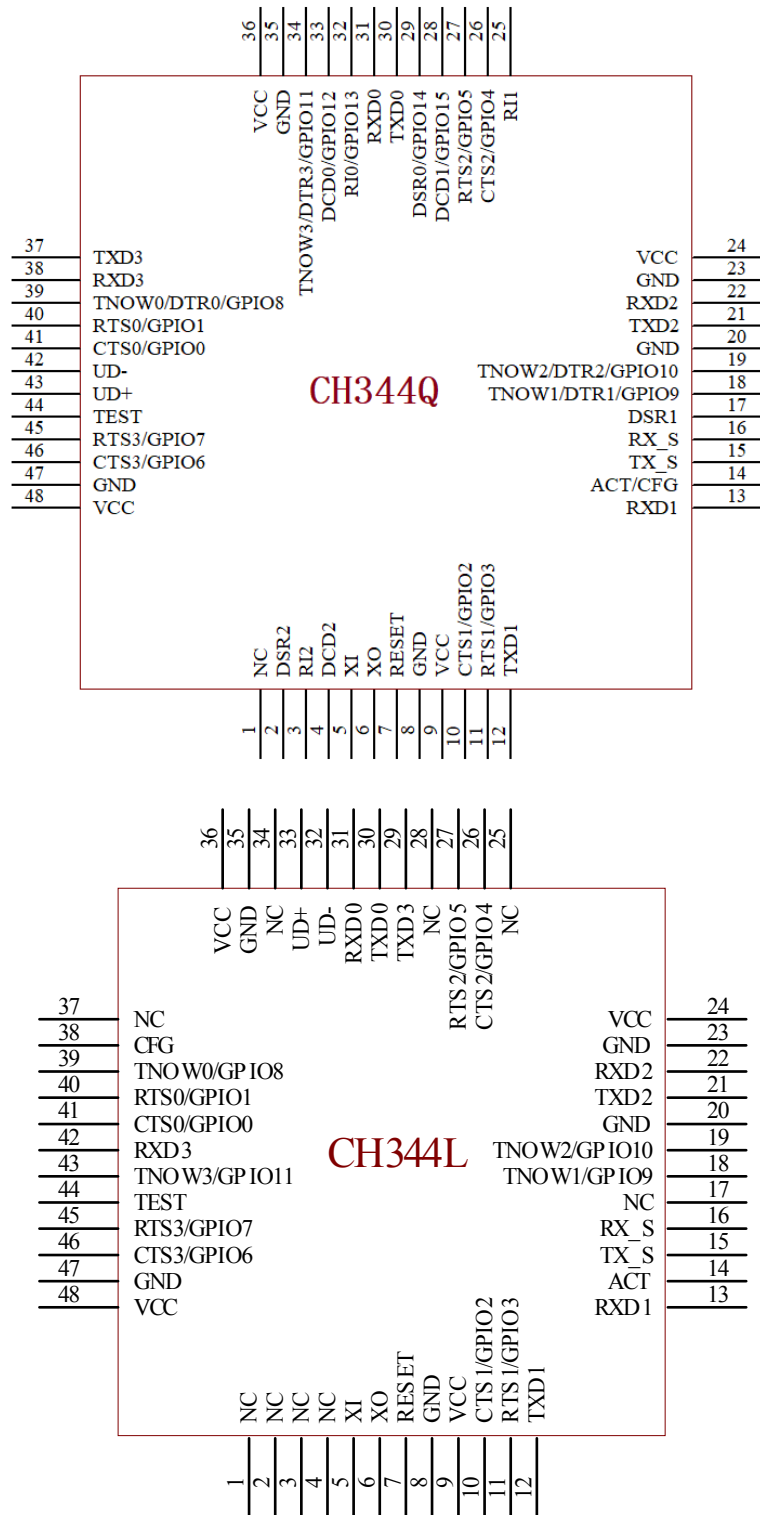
36 35 34 33 32 31 30 29 28 27 26 25

VCC
GND
TNOW3/DTR3/GPIO11
DCD0/GPIO12
RI0/GPIO13
RXD0
TXD0
DSR0/GPIO14
DCD1/GPIO15
RTS2/GPIO5
CTS2/GPIO4
RI1

37 TXD3
38 RXD3
39 TNOW0/DTR0/GPIO8
40 RTS0/GPIO1
41 CTS0/GPIO0
42 UD-
43 UD+
44 TEST
45 RTS3/GPIO7
46 CTS3/GPIO6
47 GND
48 VCC

CH344Q

VCC 24
GND 23
RXD2 22
TXD2 21
GND 20
TNOW2/DTR2/GPIO10 19
TNOW1/DTR1/GPIO9 18
DSR1 17
RX_S 16
TX_S 15
ACT/CFG 14
RXD1 13

NC
DSR2
RI2
DCD2
XI
XO
RESET
GND
VCC
CTS1/GPIO2
RTS1/GPIO3
TXD1

1 2 3 4 5 6 7 8 9 10 11 12

36 35 34 33 32 31 30 29 28 27 26 25

VCC
GND
NC
UD+
UD-
RXD0
TXD0
TXD3
NC
RTS2/GPIO5
CTS2/GPIO4
NC

37 NC
38 CFG
39 TNOW0/GPIO8
40 RTS0/GPIO1
41 CTS0/GPIO0
42 RXD3
43 TNOW3/GPIO11
44 TEST
45 RTS3/GPIO7
46 CTS3/GPIO6
47 GND
48 VCC

CH344L

VCC 24
GND 23
RXD2 22
TXD2 21
GND 20
TNOW2/GPIO10 19
TNOW1/GPIO9 18
NC 17
RX_S 16
TX_S 15
ACT 14
RXD1 13

NC
NC
NC
NC
XI
XO
RESET
GND
VCC
CTS1/GPIO2
RTS1/GPIO3
TXD1

1 2 3 4 5 6 7 8 9 10 11 12